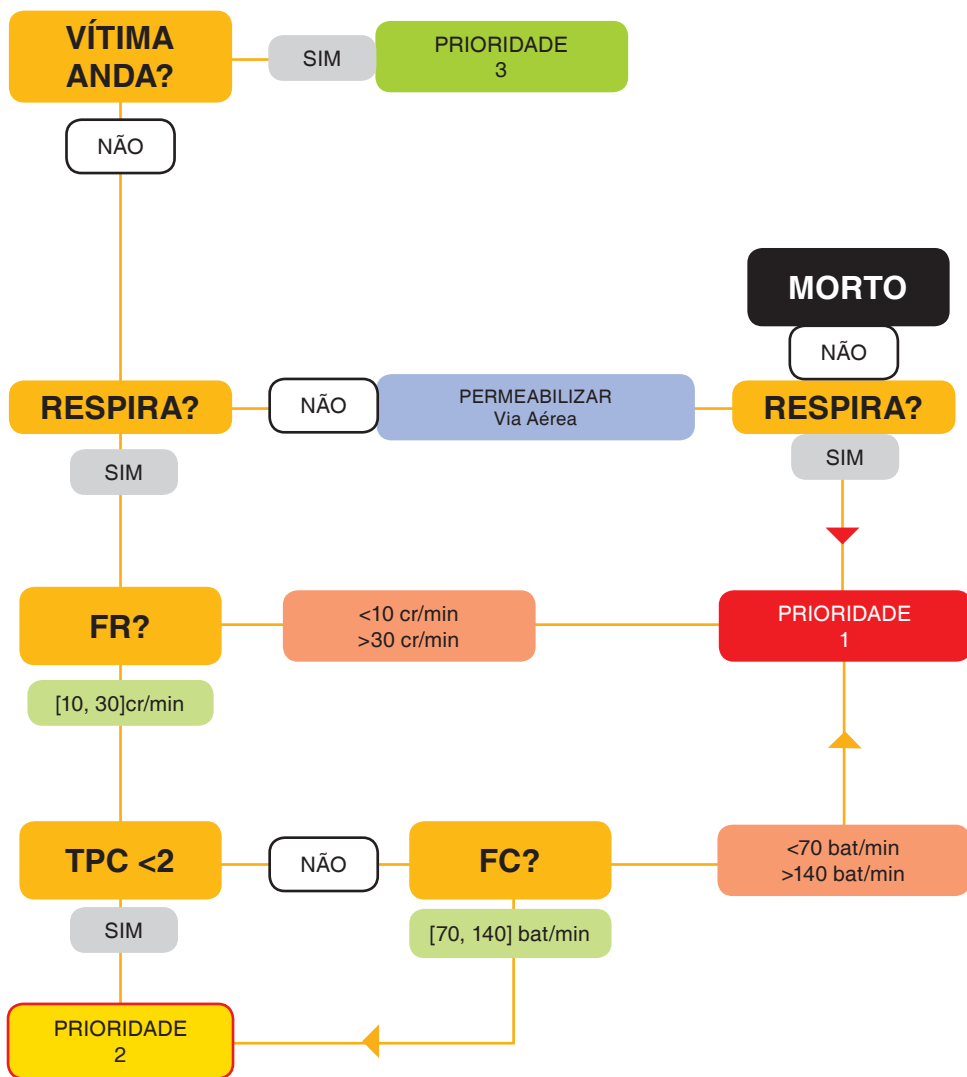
VÍTIMA ANDA?

SIM

PRIORIDADE
3

NÃO

MORTO

NÃO

RESPIRA?

NÃO

PERMEABILIZAR
Via Aérea

RESPIRA?

SIM

SIM

FR?

<10 cr/min
>30 cr/min

PRIORIDADE
1

[10, 30]cr/min

TPC <2

NÃO

FC?

<70 bat/min
>140 bat/min

SIM

[70, 140] bat/min

PRIORIDADE
2